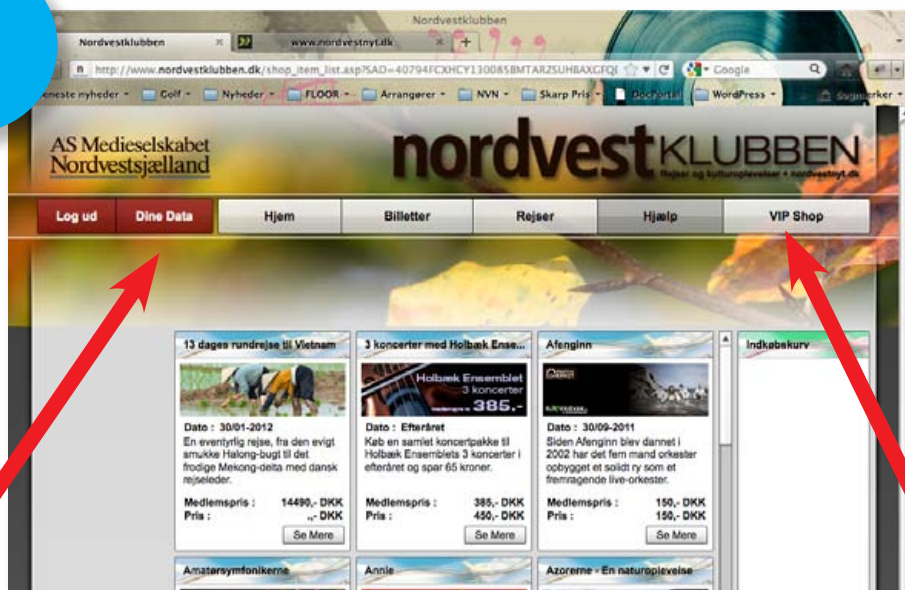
Nordvestklubben

Nordvestklubben ×

www.nordvestnyt.dk ×

+

http://www.nordvestklubben.dk/shop_item_list.asp?SAD=40794FCXHCY130085BMTARZSUHBAXGFQI

Google

eneste nyheder

Golf

Nyheder

FLOOR

Arrangører

NVN

Skarp Pris

DocPortal

WordPress

Bogmærker

AS Medieselskabet Nordvestsjælland

nordvestKLUBBEN

Rejser og kulturoplevelser • nordvestnyt.dk

Log ud

Dine Data

Hjem

Billetter

Rejser

Hjælp

VIP Shop

13 dages rundrejse til Vietnam

Dato : 30/01-2012

En eventyrlig rejse, fra den evigt smukke Halong-bugt til det frodige Mekong-delta med dansk rejseleder.

| Medlemspris : | 14490,- DKK |
|---|---|
| Pris : | ,- DKK |

Se Mere

3 koncerter med Holbæk Ense...

Holbæk Ensemblet 3 koncerter 385.-

Dato : Efteråret

Køb en samlet koncertpakke til Holbæk Ensemblets 3 koncerter i efteråret og spar 65 kroner.

| Medlemspris : | 385,- DKK |
|---|---|
| Pris : | 450,- DKK |

Se Mere

Afenginn

Dato : 30/09-2011

Siden Afenginn blev dannet i 2002 har det fem mand orkester opbygget et solidt ry som et fremragende live-orkester.

| Medlemspris : | 150,- DKK |
|---|---|
| Pris : | 150,- DKK |

Se Mere

Indkøbskurv

Amatørsymfonikerne

Annie

Azorerne - En naturoplevelse